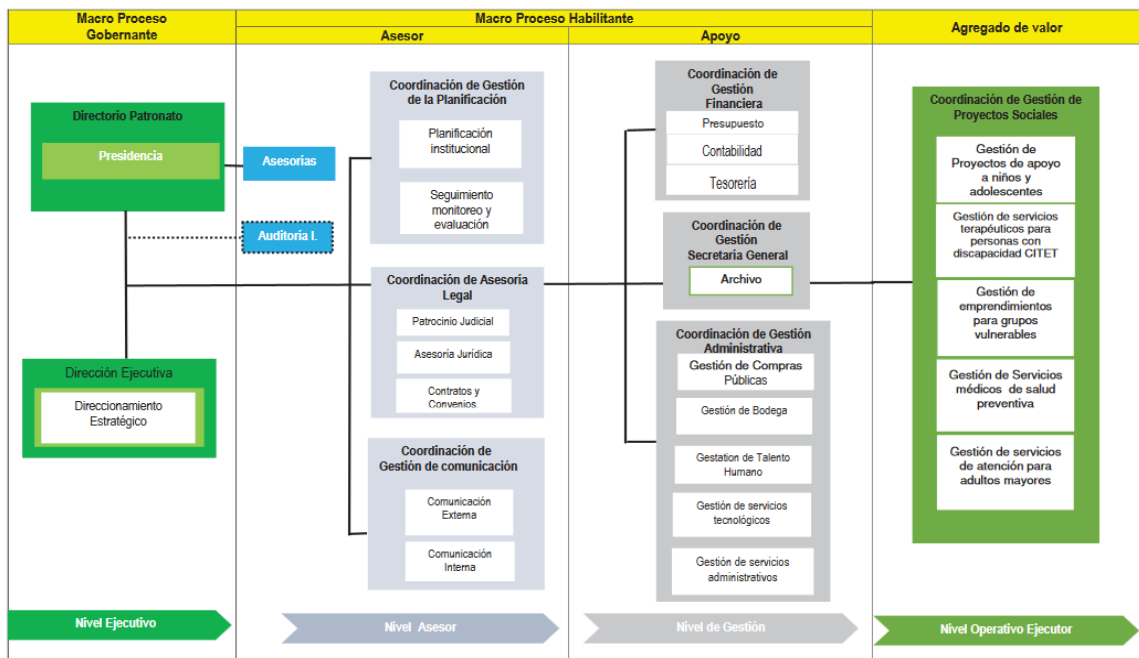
Macro Proceso Gobernante

Macro Proceso Habilitante

Asesor

Apoyo

Agregado de valor

Directorio Patronato

Presidencia

Asesorías

Auditoría I.

Dirección Ejecutiva

Direccionamiento Estratégico

Coordinación de Gestión de la Planificación

Planificación institucional

Seguimiento monitoreo y evaluación

Coordinación de Asesoría Legal

Patrocinio Judicial

Asesoría Jurídica

Contratos y Convenios.

Coordinación de Gestión de comunicación

Comunicación Externa

Comunicación Interna

Coordinación de Gestión Financiera

Presupuesto

Contabilidad

Tesorería

Coordinación de Gestión Secretaria General

Archivo

Coordinación de Gestión Administrativa

Gestión de Compras Públicas

Gestión de Bodega

Gestation de Talento Humano

Gestión de servicios tecnológicos

Gestión de servicios administrativos

Coordinación de Gestión de Proyectos Sociales

Gestión de Proyectos de apoyo a niños y adolescentes

Gestión de servicios terapéuticos para personas con discapacidad CITET

Gestión de emprendimientos para grupos vulnerables

Gestión de Servicios médicos de salud preventiva

Gestión de servicios de atención para adultos mayores

Nivel Ejecutivo

Nivel Asesor

Nivel de Gestión

Nivel Operativo Ejecutor